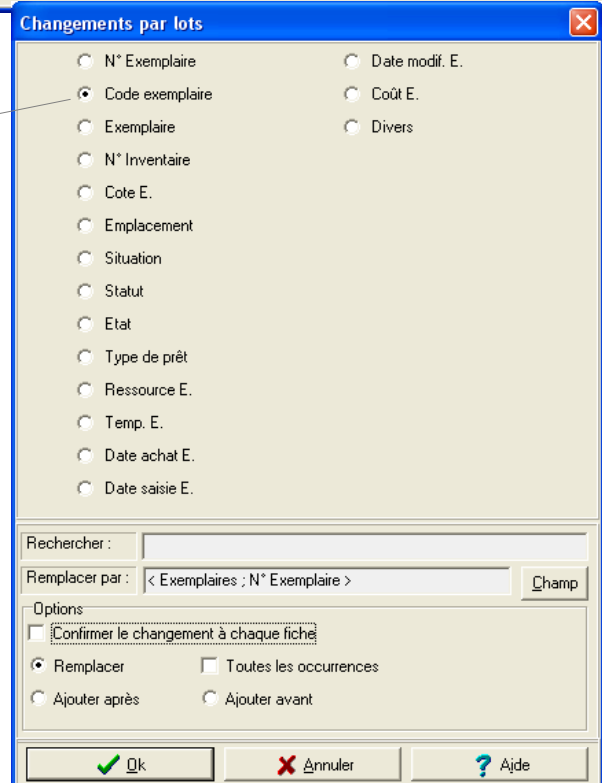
Changements par lots

N° Exemplaire
Code exemplaire
Exemplaire
N° Inventaire
Cote E.
Emplacement
Situation
Statut
Etat
Type de prêt
Ressource E.
Temp. E.
Date achat E.
Date saisie E.

Date modif. E.
Coût E.
Divers

Rechercher :
Remplacer par : < Exemplaires ; N° Exemplaire >
Champ

Options
Confirmer le changement à chaque fiche
Remplacer
Toutes les occurrences
Ajouter après
Ajouter avant

Ok
Annuler
Aide